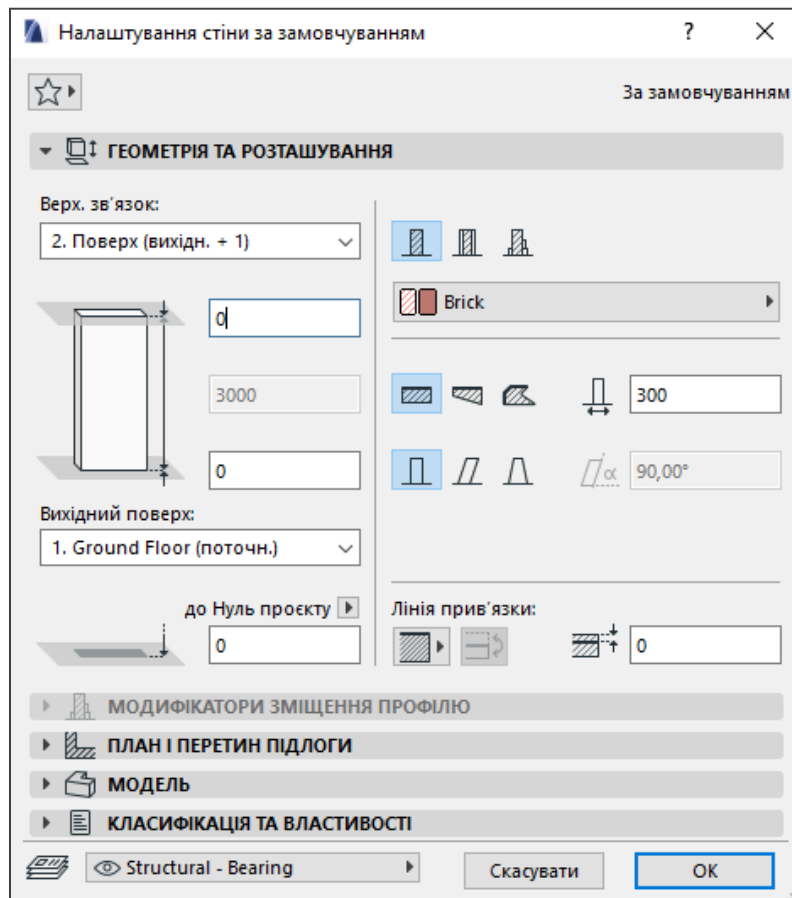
Налаштування стіни за замовчуванням

?

За замовчуванням

ГЕОМЕТРІЯ ТА РОЗТАШУВАННЯ

Верх. зв'язок:

2. Поверх (вихідн. + 1)

0

3000

0

Вихідний поверх:

1. Ground Floor (поточн.)

до Нуль проєкту

0

Brick

300

90,00°

Лінія прив'язки:

0

МОДИФІКАТОРИ ЗМІЩЕННЯ ПРОФІЛЮ

ПЛАН І ПЕРЕТИН ПІДЛОГИ

МОДЕЛЬ

КЛАСИФІКАЦІЯ ТА ВЛАСТИВОСТІ

Structural - Bearing

Скасувати

OK